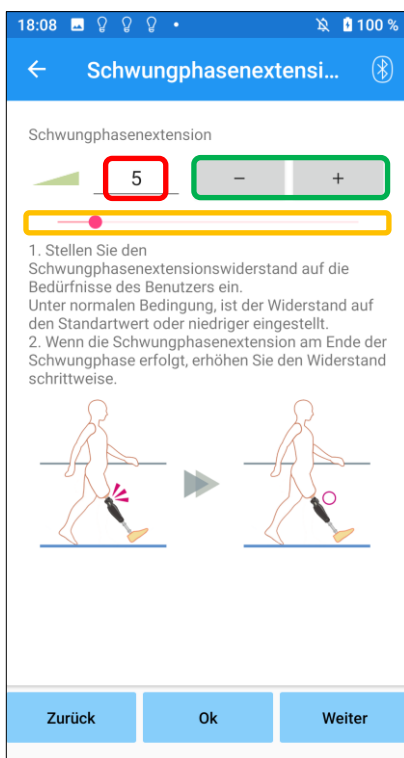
18:08 100 %

Schwungphasenextensi...

Schwungphasenextension

5

−

+

1. Stellen Sie den Schwungphasenextensionswiderstand auf die Bedürfnisse des Benutzers ein.
Unter normalen Bedingung, ist der Widerstand auf den Standartwert oder niedriger eingestellt.
2. Wenn die Schwungphasenextension am Ende der Schwungphase erfolgt, erhöhen Sie den Widerstand schrittweise.

Zurück

Ok

Weiter